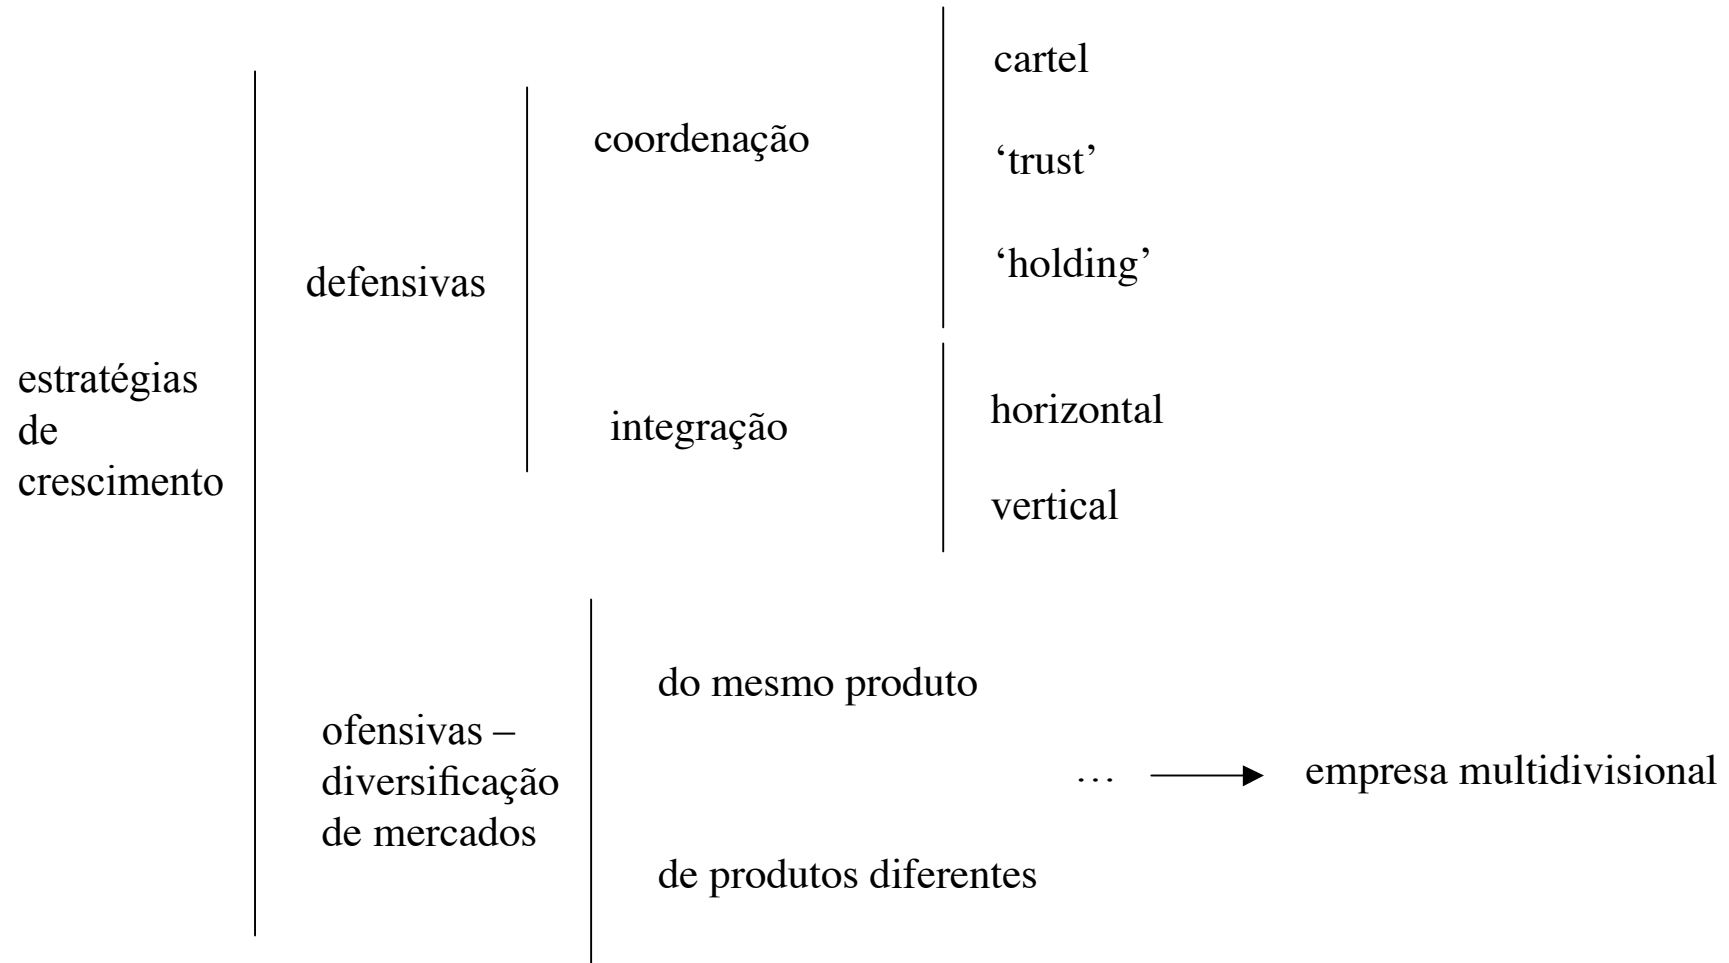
estratégias de crescimento

defensivas

coordenação

cartel

'trust'

'holding'

integração

horizontal

vertical

ofensivas – diversificação de mercados

do mesmo produto

de produtos diferentes

… empresa multidivisional